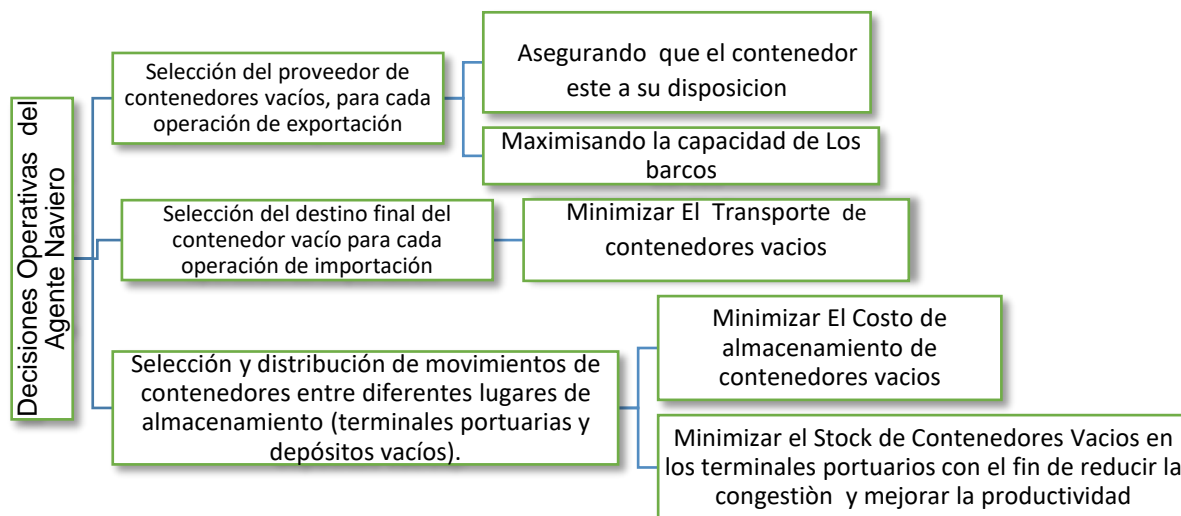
Decisiones Operativas del Agente Naviero

Selección del proveedor de contenedores vacíos, para cada operación de exportación

Asegurando que el contenedor este a su disposicion

Maximisando la capacidad de Los barcos

Selección del destino final del contenedor vacío para cada operación de importación

Minimizar El Transporte de contenedores vacios

Selección y distribución de movimientos de contenedores entre diferentes lugares de almacenamiento (terminales portuarias y depósitos vacíos).

Minimizar El Costo de almacenamiento de contenedores vacios

Minimizar el Stock de Contenedores Vacios en los terminales portuarios con el fin de reducir la congestiòn y mejorar la productividad